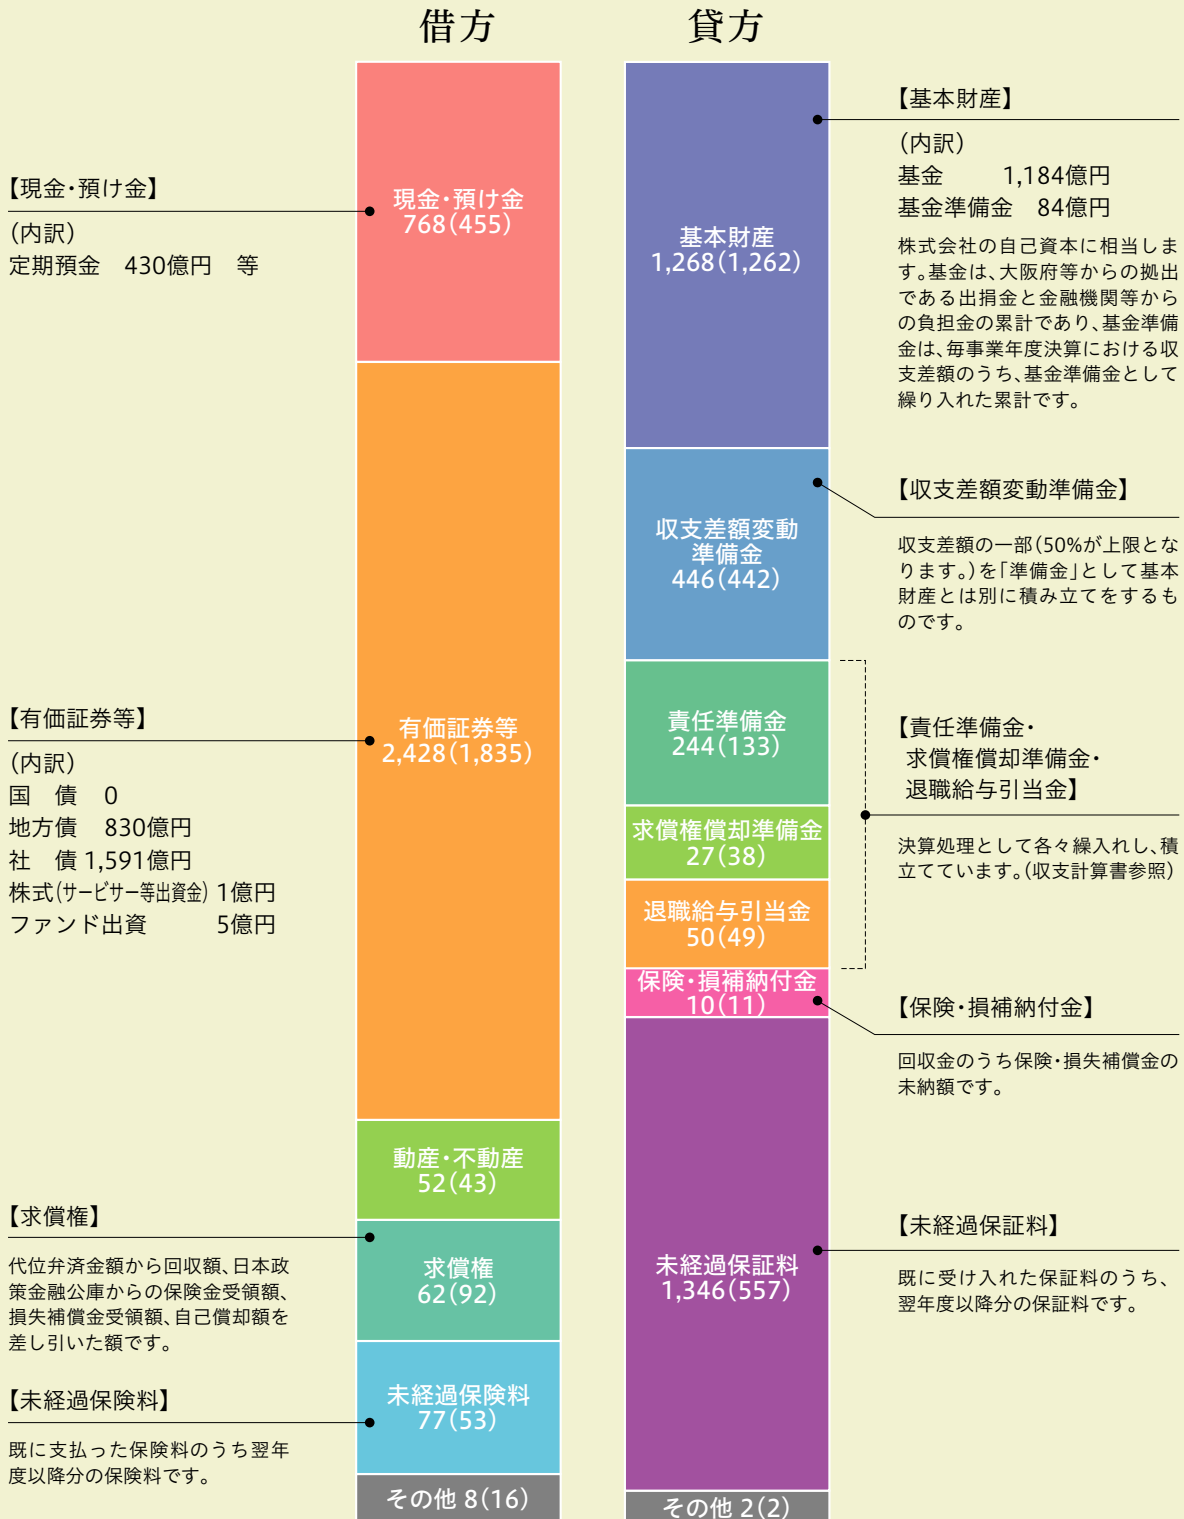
借方

貸方

【現金・預け金】
(内訳)
定期預金　430億円　等

現金・預け金
768(455)

有価証券等
2,428(1,835)

【有価証券等】
(内訳)
国　債　0
地方債　830億円
社　債 1,591億円
株式(サービサー等出資金) 1億円
ファンド出資　5億円

動産・不動産
52(43)

【求償権】
代位弁済金額から回収額、日本政策金融公庫からの保険金受領額、損失補償金受領額、自己償却額を差し引いた額です。

求償権
62(92)

【未経過保険料】
既に支払った保険料のうち翌年度以降分の保険料です。

未経過保険料
77(53)

その他 8(16)

基本財産
1,268(1,262)

【基本財産】
(内訳)
基金　1,184億円
基金準備金　84億円
株式会社の自己資本に相当します。基金は、大阪府等からの拠出である出捐金と金融機関等からの負担金の累計であり、基金準備金は、毎事業年度決算における収支差額のうち、基金準備金として繰り入れた累計です。

収支差額変動準備金
446(442)

【収支差額変動準備金】
収支差額の一部(50%が上限となります。)を「準備金」として基本財産とは別に積み立てをするものです。

責任準備金
244(133)

求償権償却準備金
27(38)

退職給与引当金
50(49)

【責任準備金・
求償権償却準備金・
退職給与引当金】
決算処理として各々繰入れし、積立てています。(収支計算書参照)

保険・損補納付金
10(11)

【保険・損補納付金】
回収金のうち保険・損失補償金の未納額です。

未経過保証料
1,346(557)

【未経過保証料】
既に受け入れた保証料のうち、翌年度以降分の保証料です。

その他 2(2)